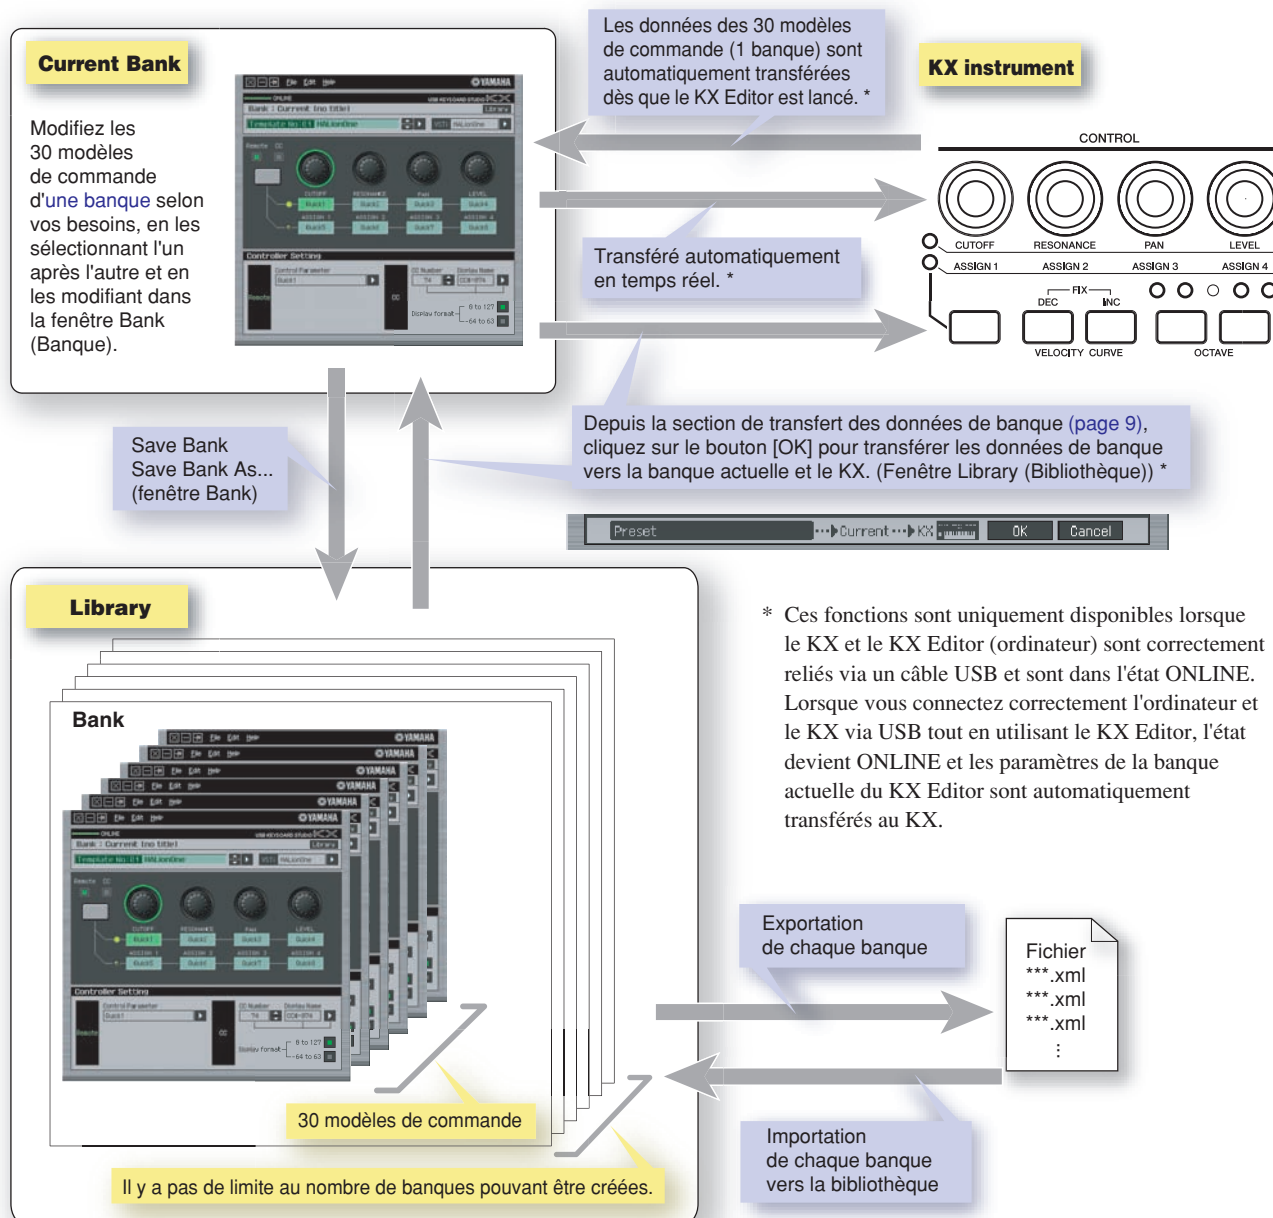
Current Bank

Modifiez les 30 modèles de commande d'une banque selon vos besoins, en les sélectionnant l'un après l'autre et en les modifiant dans la fenêtre Bank (Banque).

Les données des 30 modèles de commande (1 banque) sont automatiquement transférées dès que le KX Editor est lancé. *

KX instrument

CONTROL

CUTOFF RESONANCE PAN LEVEL

ASSIGN 1 ASSIGN 2 ASSIGN 3 ASSIGN 4

FIX DEC INC

VELOCITY CURVE OCTAVE

Transféré automatiquement en temps réel. *

Depuis la section de transfert des données de banque (page 9), cliquez sur le bouton [OK] pour transférer les données de banque vers la banque actuelle et le KX. (Fenêtre Library (Bibliothèque)) *

Preset Current KX OK Cancel

Save Bank
Save Bank As...
(fenêtre Bank)

Library

Bank

* Ces fonctions sont uniquement disponibles lorsque le KX et le KX Editor (ordinateur) sont correctement reliés via un câble USB et sont dans l'état ONLINE. Lorsque vous connectez correctement l'ordinateur et le KX via USB tout en utilisant le KX Editor, l'état devient ONLINE et les paramètres de la banque actuelle du KX Editor sont automatiquement transférés au KX.

Exportation de chaque banque

Fichier
***.xml
***.xml
***.xml
⋮

30 modèles de commande

Il y a pas de limite au nombre de banques pouvant être créées.

Importation de chaque banque vers la bibliothèque